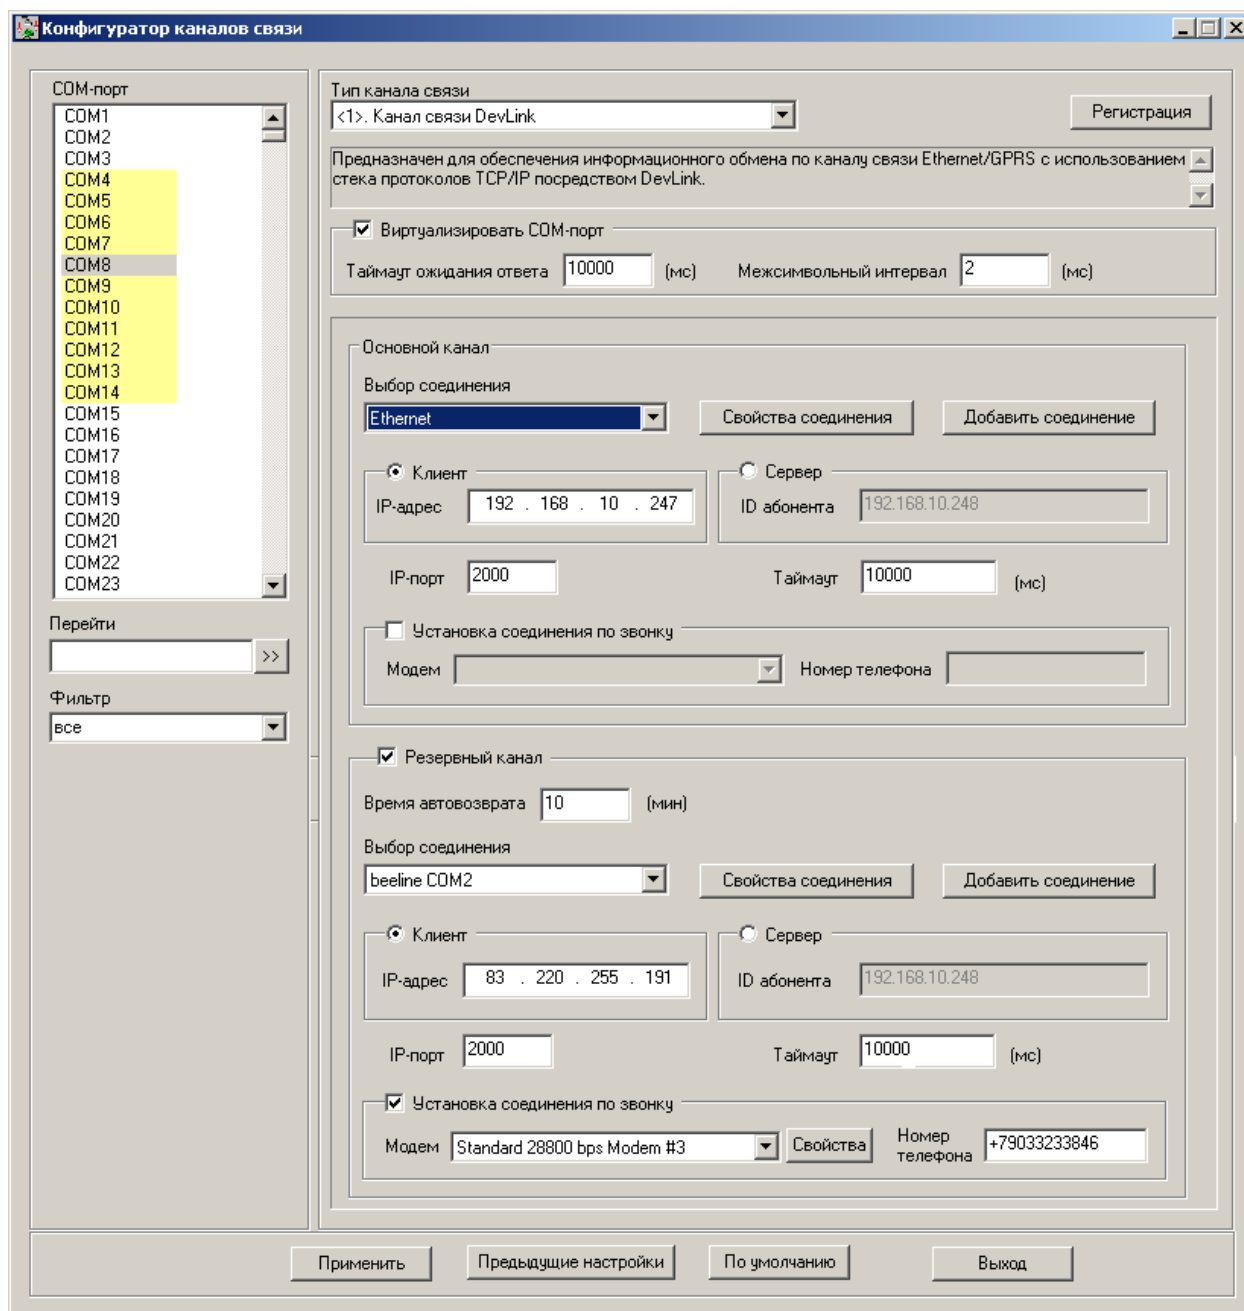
Конфигуратор каналов связи

COM-порт
COM1
COM2
COM3
COM4
COM5
COM6
COM7
COM8
COM9
COM10
COM11
COM12
COM13
COM14
COM15
COM16
COM17
COM18
COM19
COM20
COM21
COM22
COM23

Перейти
>>

Фильтр
все

Тип канала связи
<1>. Канал связи DevLink
Регистрация

Предназначен для обеспечения информационного обмена по каналу связи Ethernet/GPRS с использованием стека протоколов TCP/IP посредством DevLink.

Виртуализировать COM-порт
Таймаут ожидания ответа 10000 (мс) Межсимвольный интервал 2 (мс)

Основной канал
Выбор соединения
Ethernet
Свойства соединения
Добавить соединение
Клиент
IP-адрес 192 . 168 . 10 . 247
Сервер
ID абонента 192.168.10.248
IP-порт 2000
Таймаут 10000 (мс)
Установка соединения по звонку
Модем
Номер телефона

Резервный канал
Время автовозврата 10 (мин)
Выбор соединения
beeline COM2
Свойства соединения
Добавить соединение
Клиент
IP-адрес 83 . 220 . 255 . 191
Сервер
ID абонента 192.168.10.248
IP-порт 2000
Таймаут 10000 (мс)
Установка соединения по звонку
Модем Standard 28800 bps Modem #3
Свойства
Номер телефона +79033233846

Применить
Предыдущие настройки
По умолчанию
Выход